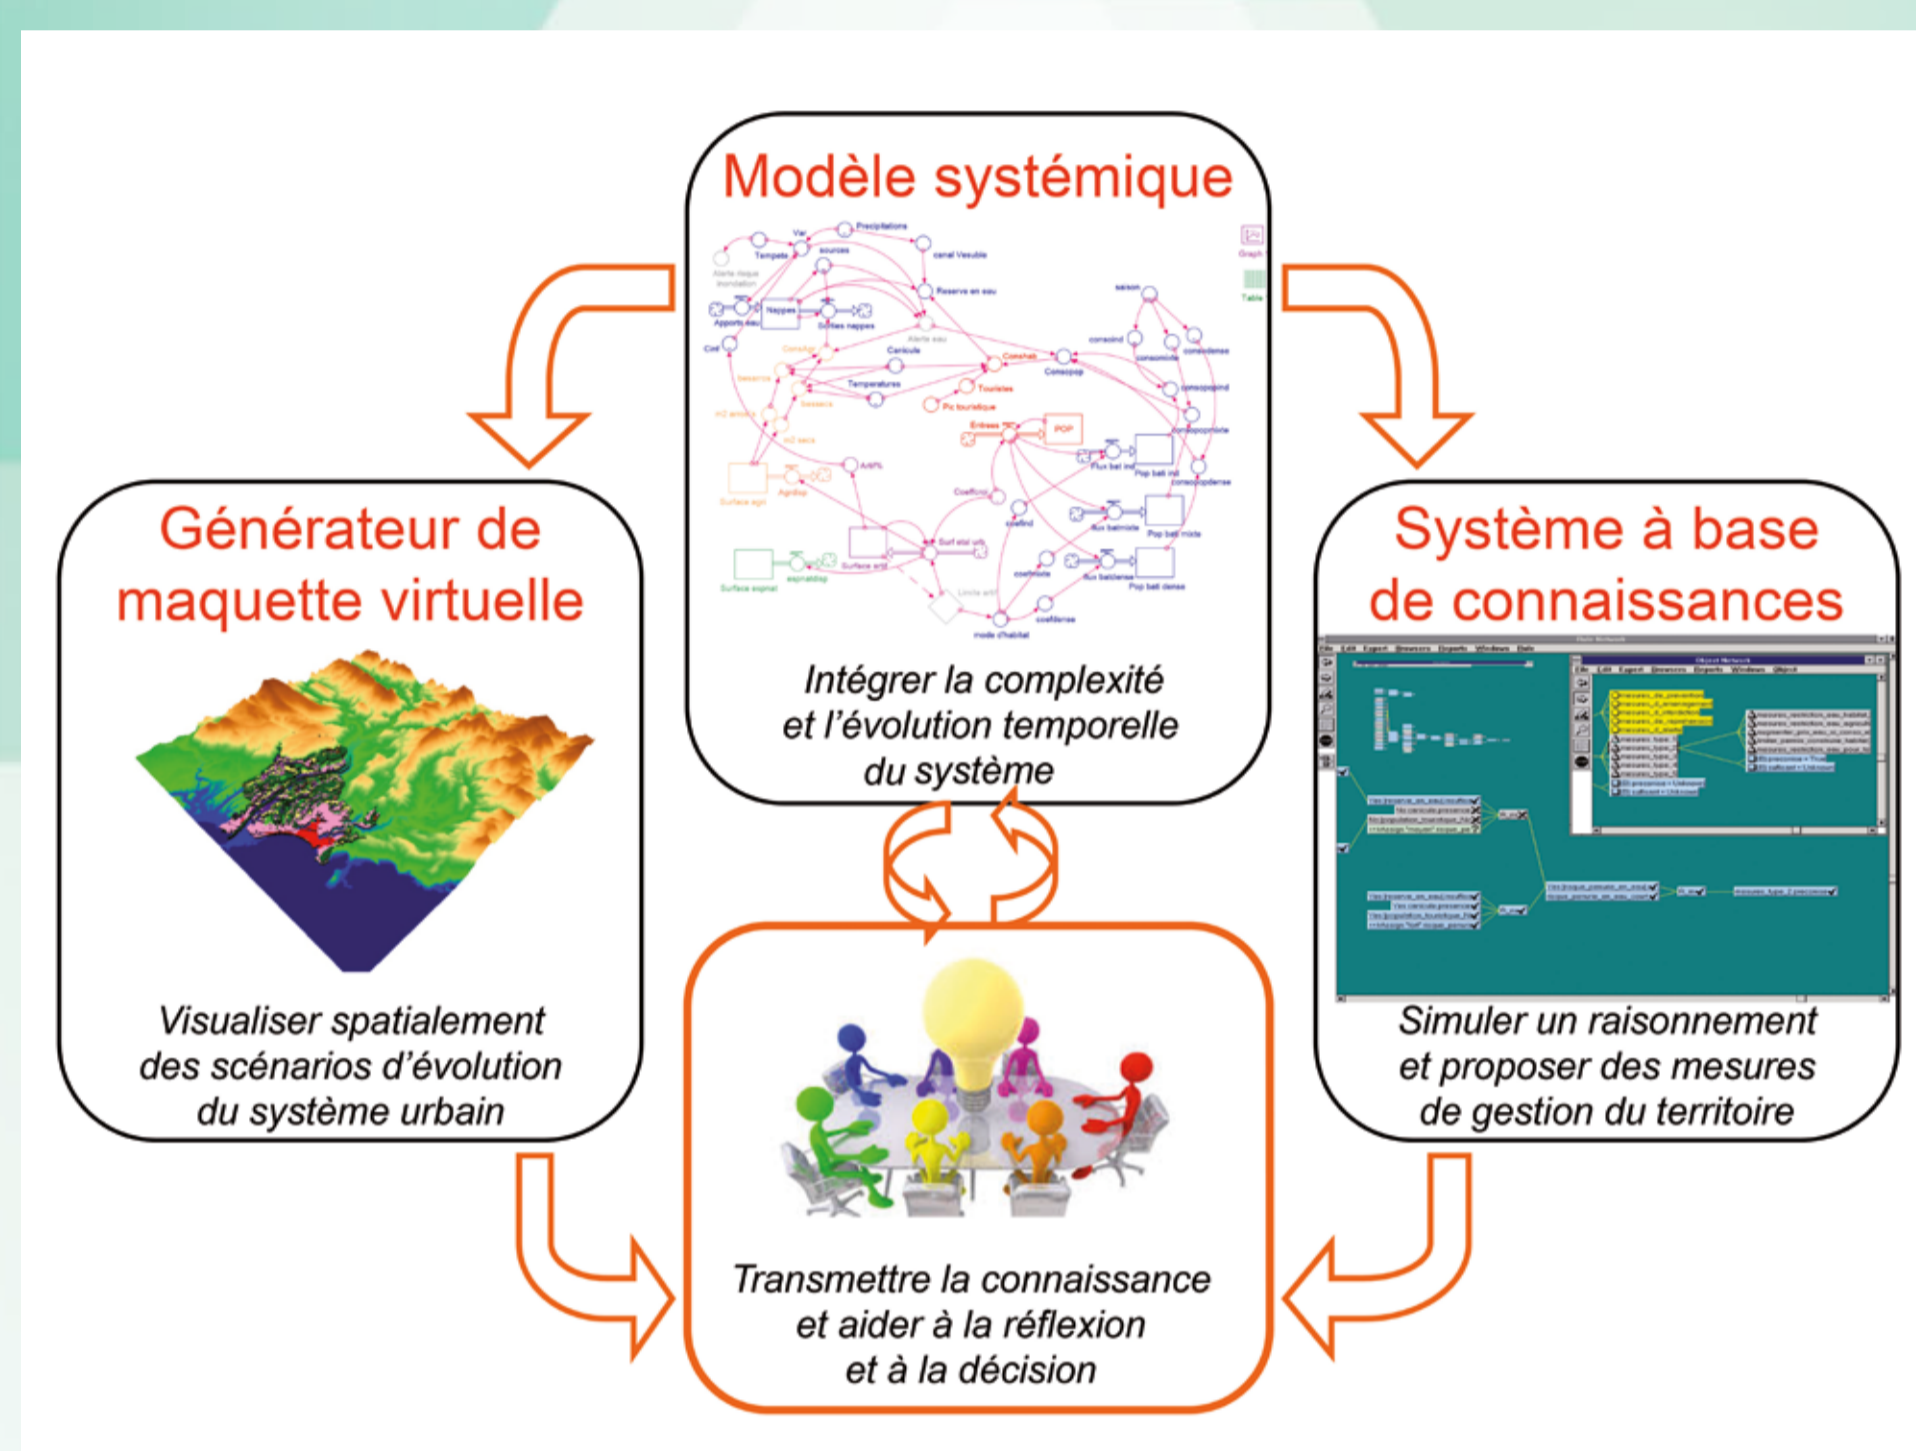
Modèle systémique

Précipitations
Var
Tempete
sources
canal Vesubie
Alerte risque inondation
Reserve en eau
saison
Apports eau
Nappes
Sorties nappes
Alerte eau
Cod
Canicule
consoind
consomixte
consodense
Conshab
Consopop
Temperatures
Touristes
consopopind
Pic touristique
consopopmixte
Entrees
POP
Flux bati ind
Pop bati ind
consopopdense
AAPL
Coefficient
coefind
flux batimixte
Pop bati mixte
Surf etal urb
coefmixte
flux batidense
Pop bati dense
Surface agri
Surface espnat
Limite artif
coefdense
mode d'habitat
Graph
Table

Intégrer la complexité et l'évolution temporelle du système

Générateur de maquette virtuelle

Visualiser spatialement des scénarios d'évolution du système urbain

Système à base de connaissances

Simuler un raisonnement et proposer des mesures de gestion du territoire

Transmettre la connaissance et aider à la réflexion et à la décision